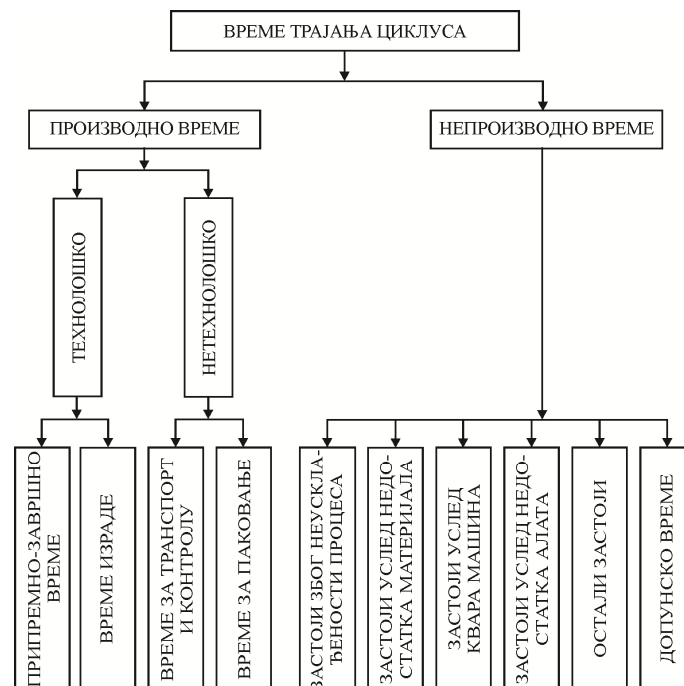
ВРЕМЕ ТРАЈАЊА ЦИКЛУСА

ПРОИЗВОДНО ВРЕМЕ

НЕПРОИЗВОДНО ВРЕМЕ

ТЕХНОЛОШКО

НЕТЕХНОЛОШКО

ПРИПРЕМНО-ЗАВРШНО ВРЕМЕ

ВРЕМЕ ИЗРАДЕ

ВРЕМЕ ЗА ТРАНСПОРТ И КОНТРОЛУ

ВРЕМЕ ЗА ПАКОВАЊЕ

ЗАСТОЈИ ЗБОГ НЕУСКЛАЂЕНОСТИ ПРОЦЕСА

ЗАСТОЈИ УСЛЕД НЕДОСТАТКА МАТЕРИЈАЛА

ЗАСТОЈИ УСЛЕД КВАРА МАШИНА

ЗАСТОЈИ УСЛЕД НЕДОСТАТКА АЛАТА

ОСТАЛИ ЗАСТОЈИ

ДОПУНСКО ВРЕМЕ